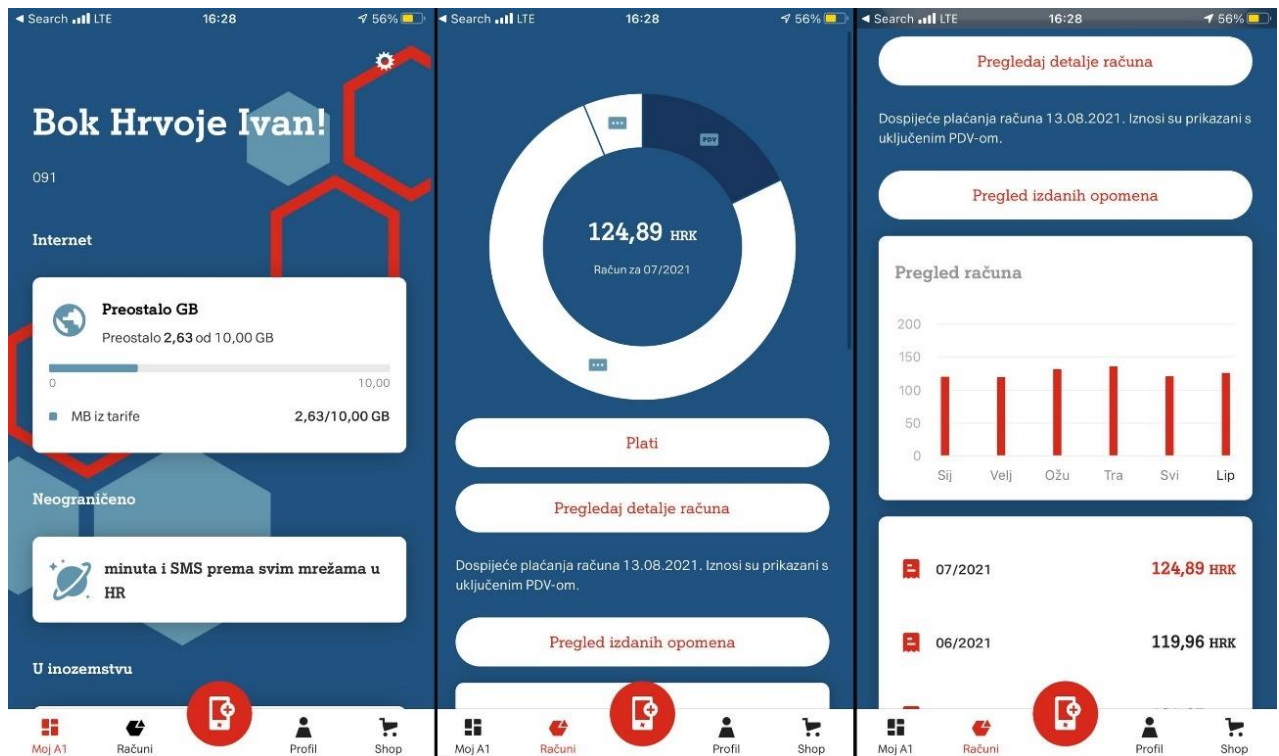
◀ Search LTE 16:28 56%

Bok Hrvoje Ivan!

091

Internet

Preostalo GB

Preostalo 2,63 od 10,00 GB

0 10,00

MB iz tarife 2,63/10,00 GB

Neograničeno

minuta i SMS prema svim mrežama u HR

U inozemstvu

Moj A1 Računi Profil Shop

◀ Search LTE 16:28 56%

PDV

124,89 HRK

Račun za 07/2021

Plati

Pregledaj detalje računa

Dospijeće plaćanja računa 13.08.2021. Iznosi su prikazani s uključenim PDV-om.

Pregled izdanih opomena

Moj A1 Računi Profil Shop

◀ Search LTE 16:28 56%

Pregledaj detalje računa

Dospijeće plaćanja računa 13.08.2021. Iznosi su prikazani s uključenim PDV-om.

Pregled izdanih opomena

Pregled računa

200
150
100
50
0

Sij Velj Ožu Tra Svi Lip

07/2021 124,89 HRK

06/2021 119,96 HRK

Moj A1 Računi Profil Shop